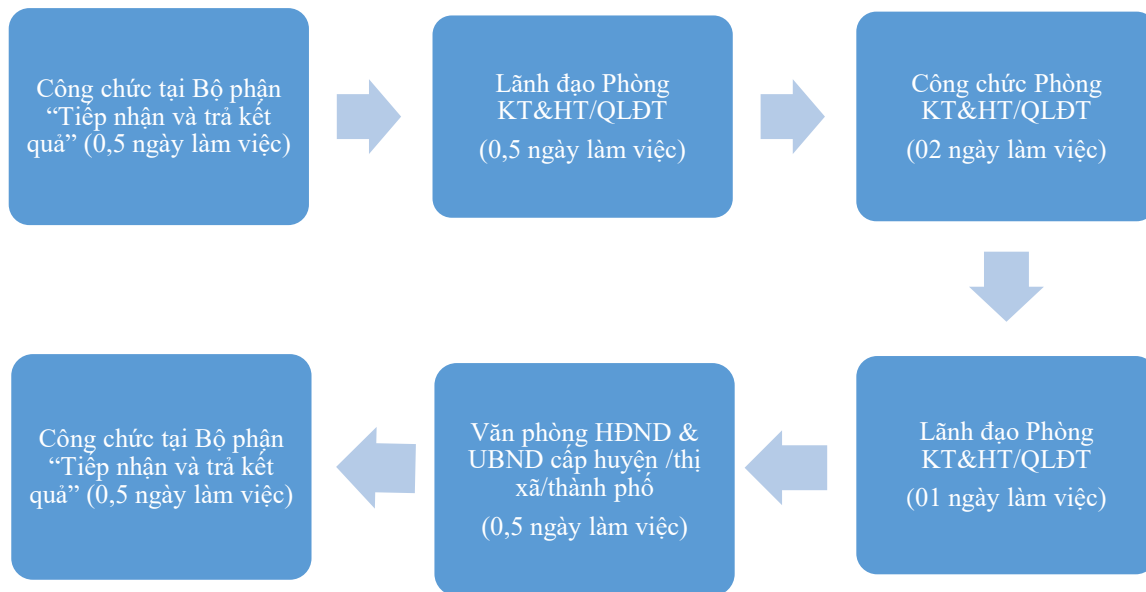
Công chức tại Bộ phận “Tiếp nhận và trả kết quả” (0,5 ngày làm việc)

Lãnh đạo Phòng KT&HT/QLĐT

(0,5 ngày làm việc)

Công chức Phòng KT&HT/QLĐT

(02 ngày làm việc)

Lãnh đạo Phòng KT&HT/QLĐT

(01 ngày làm việc)

Văn phòng HĐND & UBND cấp huyện /thị xã/thành phố

(0,5 ngày làm việc)

Công chức tại Bộ phận “Tiếp nhận và trả kết quả” (0,5 ngày làm việc)